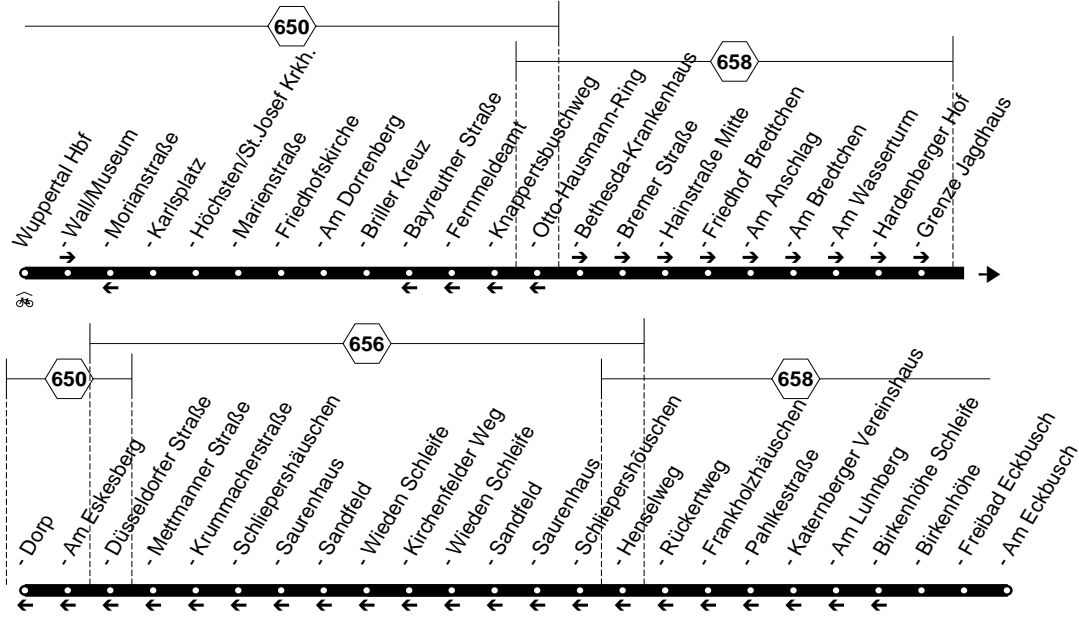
650

658

Wuppertal Hbf
- Wall/Museum
- Morianstraße
- Karlsplatz
- Höchsten/St.Josef Krkh.
- Marienstraße
- Friedhofskirche
- Am Dorrenberg
- Briller Kreuz
- Bayreuther Straße
- Fernmeldeamt
- Knappertsbuschweg
- Otto-Hausmann-Ring
- Bethesda-Krankenhaus
- Bremer Straße
- Hainstraße Mitte
- Friedhof Bredtchen
- Am Anschlag
- Am Bredtchen
- Am Wasserturm
- Hardenberger Hof
- Grenze Jagdhaus

656

650

658

- Dorp
- Am Eskesberg
- Düsseldorfer Straße
- Mettmanner Straße
- Krummacherstraße
- Schliepershäuschen
- Saurenhaus
- Sandfeld
- Wieden Schleife
- Kirchenfelder Weg
- Wieden Schleife
- Sandfeld
- Saurenhaus
- Schliepershäuschen
- Henselweg
- Rückertweg
- Frankholzhäuschen
- Pahlkestraße
- Katernberger Vereinshaus
- Am Luhnberg
- Birkenhöhe Schleife
- Birkenhöhe
- Freibad Eckbusch
- Am Eckbusch